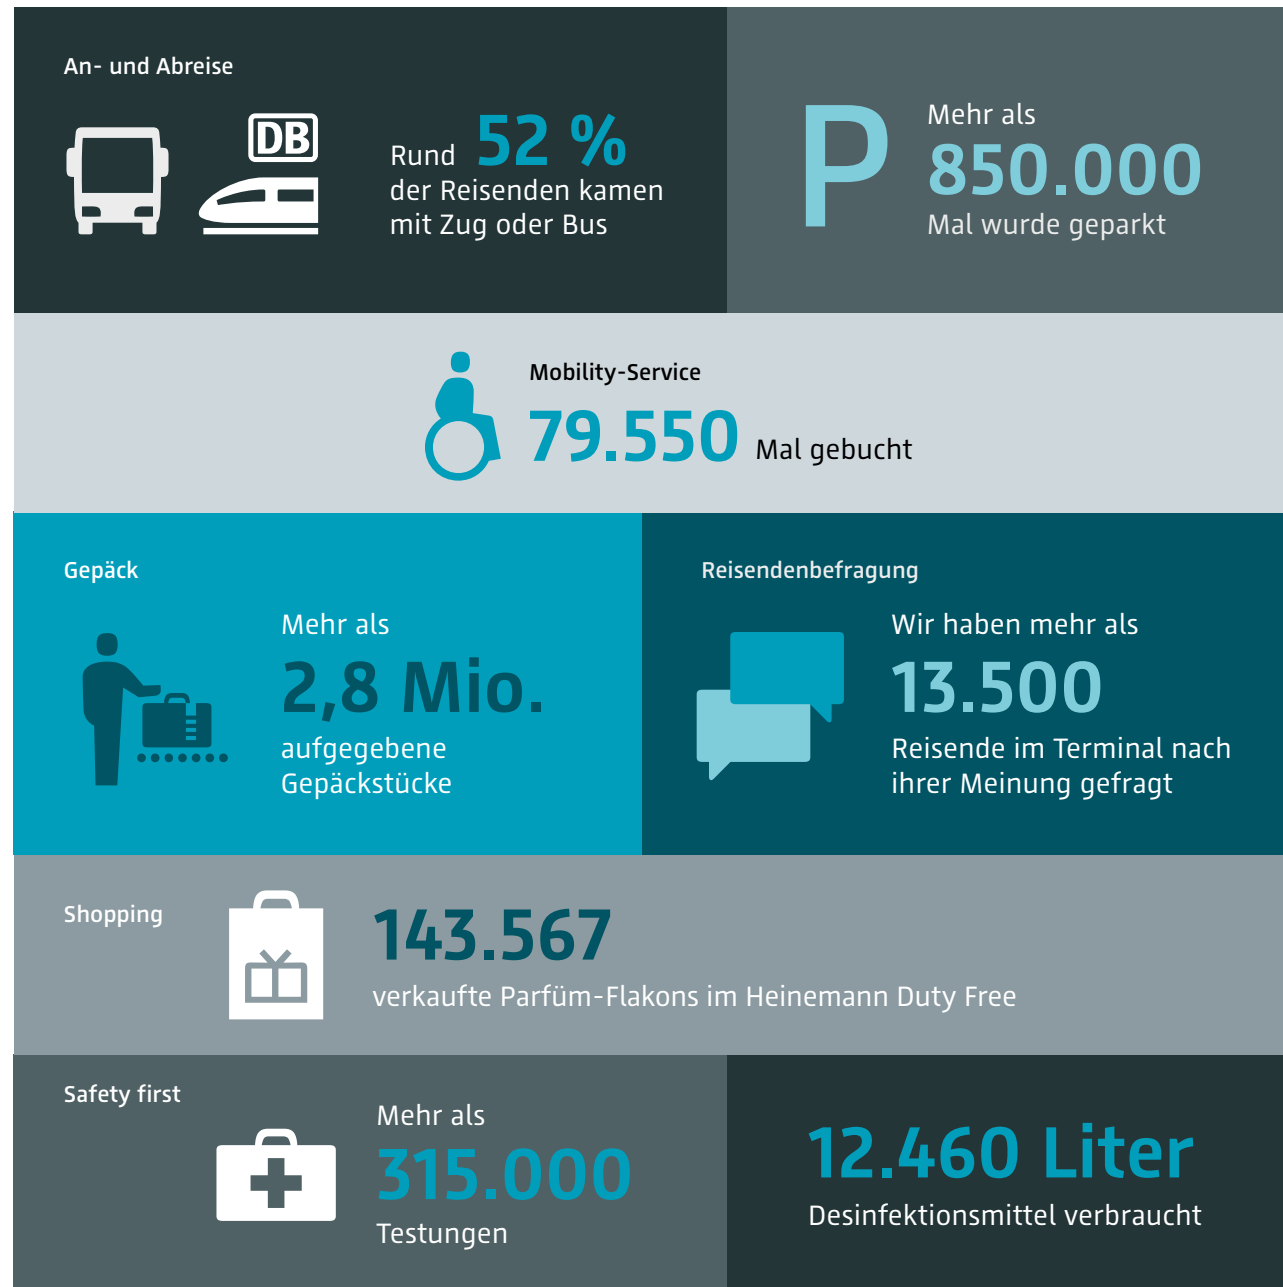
An- und Abreise

DB

Rund 52 %
der Reisenden kamen mit Zug oder Bus

P

Mehr als
850.000
Mal wurde geparkt

Mobility-Service
79.550 Mal gebucht

Gepäck

Mehr als
2,8 Mio.
aufgegebene Gepäckstücke

Reisendenbefragung

Wir haben mehr als
13.500
Reisende im Terminal nach ihrer Meinung gefragt

Shopping

143.567
verkaufte Parfüm-Flakons im Heinemann Duty Free

Safety first

Mehr als
315.000
Testungen

12.460 Liter
Desinfektionsmittel verbraucht